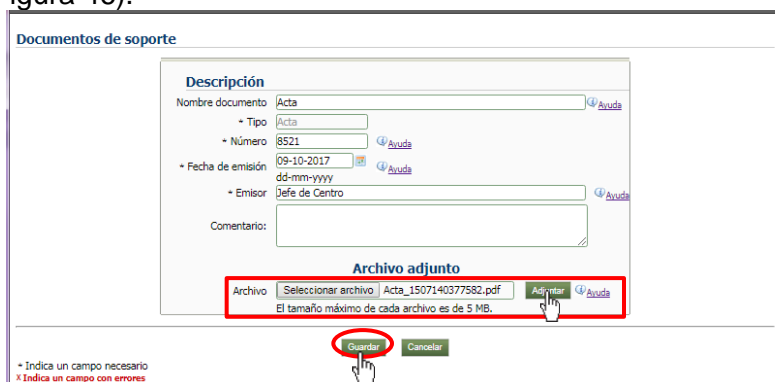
igura 13).

Documentos de soporte

Descripción

Nombre documento Acta Ayuda

* Tipo Acta

* Número 8521 Ayuda

* Fecha de emisión 09-10-2017 dd-mm-yyyy Ayuda

* Emisor Jefe de Centro Ayuda

Comentario:

Archivo adjunto

Archivo Seleccionar archivo Acta_1507140377582.pdf Adjuntar Ayuda

El tamaño máximo de cada archivo es de 5 MB.

Guardar Cancelar

* Indica un campo necesario
x Indica un campo con errores